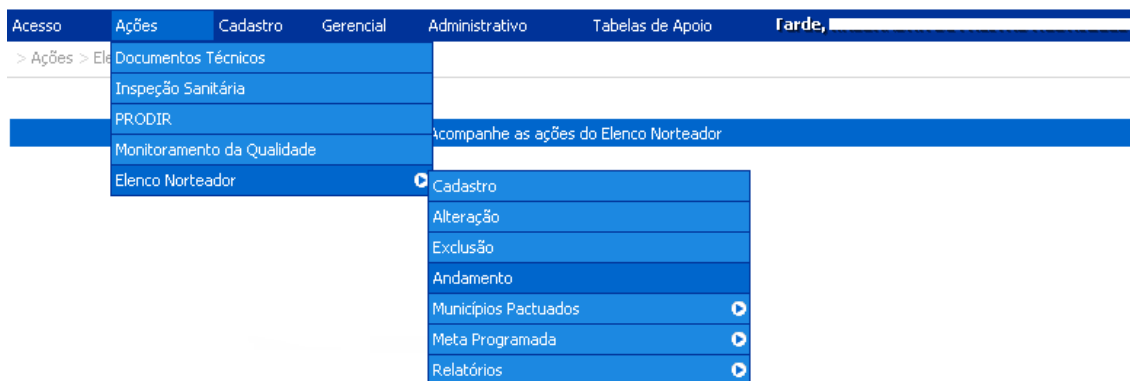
Acesso Ações Cadastro Gerencial Administrativo Tabelas de Apoio Tarde,

> Ações > Ele

Documentos Técnicos
Inspeção Sanitária
PRODIR
Monitoramento da Qualidade
Elenco Norteador

Acompanhe as ações do Elenco Norteador

Cadastro
Alteração
Exclusão
Andamento
Municípios Pactuados
Meta Programada
Relatórios